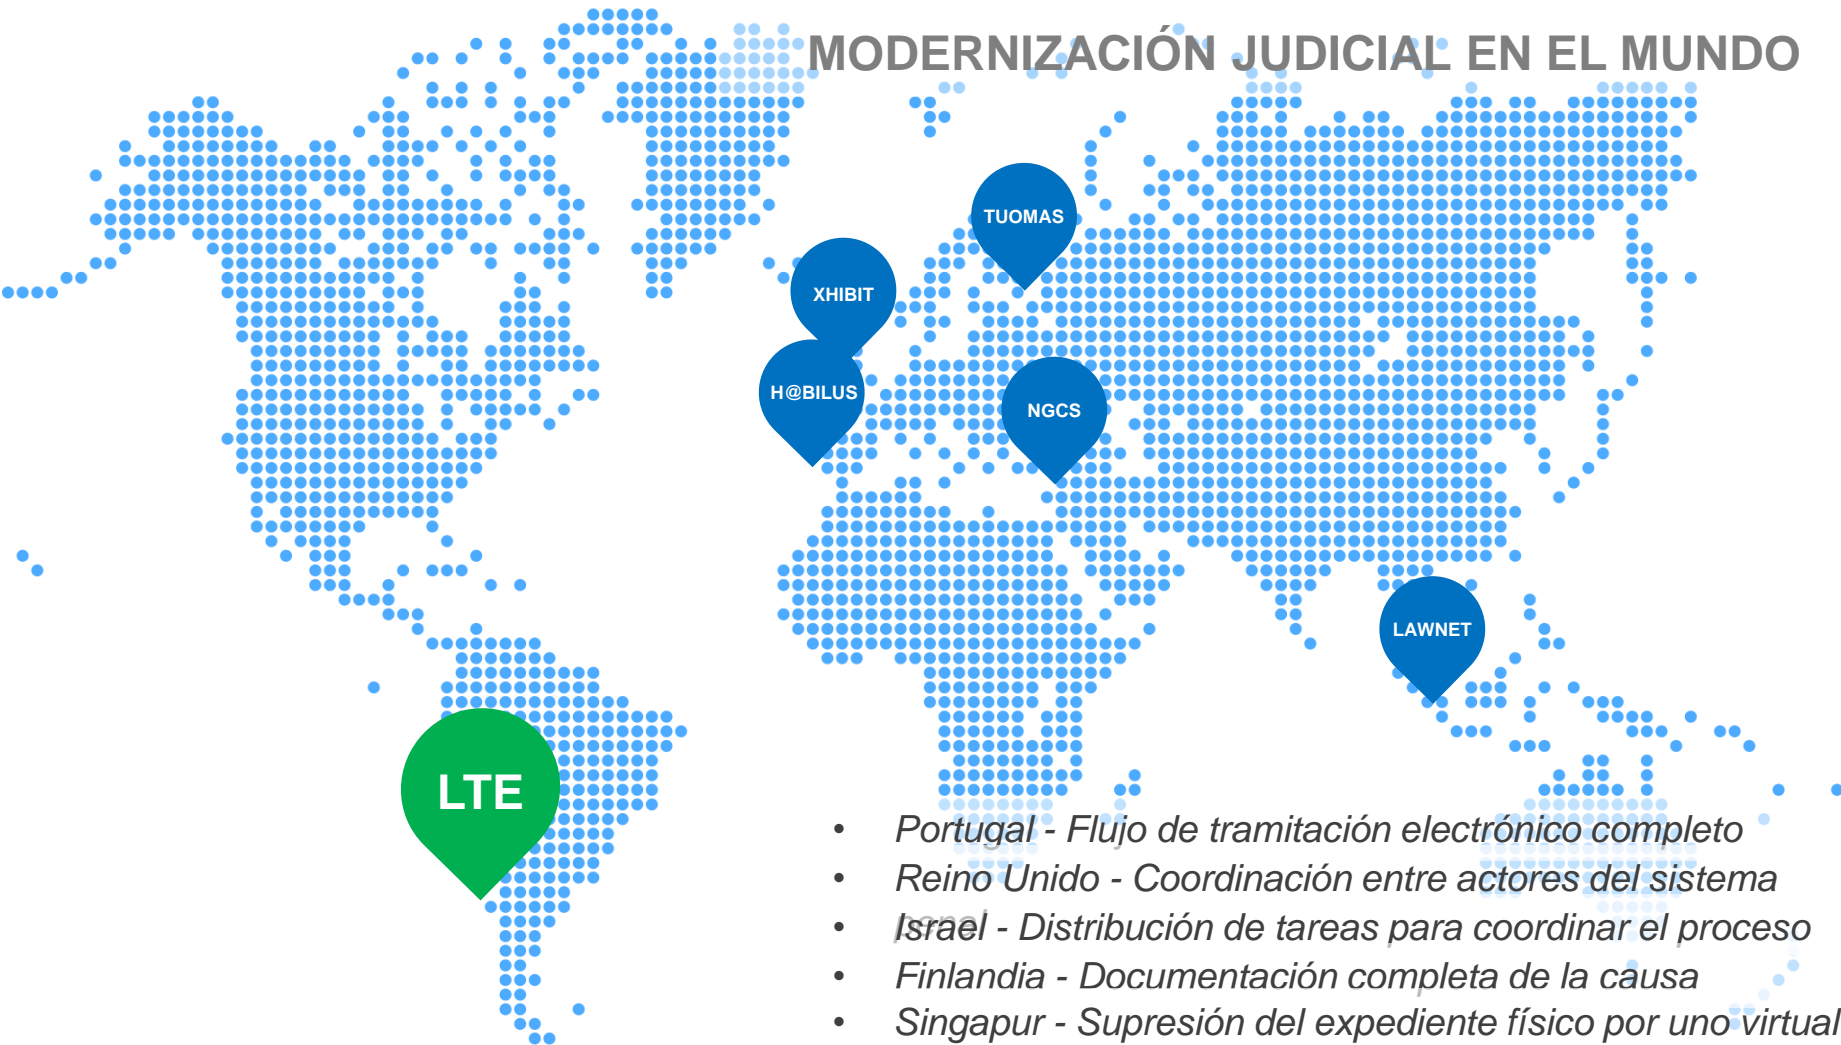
MODERNIZACIÓN JUDICIAL EN EL MUNDO

TUOMAS

XHIBIT

H@BILUS

NGCS

LAWNET

LTE

- Portugal - Flujo de tramitación electrónico completo
- Reino Unido - Coordinación entre actores del sistema penal
- Israel - Distribución de tareas para coordinar el proceso
- Finlandia - Documentación completa de la causa
- Singapur - Supresión del expediente físico por uno virtual